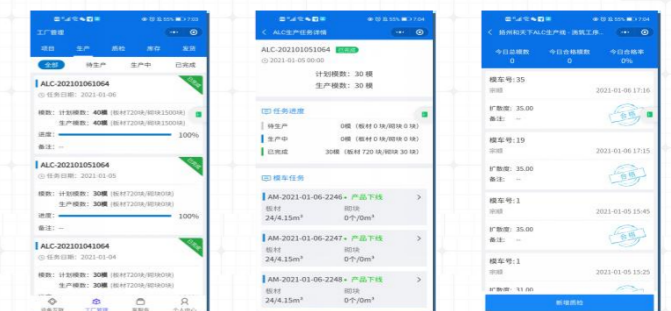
55% 7:03

工厂管理

项目 生产 质检 库存 发货

全部 待生产 生产中 已完成

ALC-202101061064
任务日期：2021-01-06
模数：计划模数：40模（板材720块/砌块1500块）
生产模数：40模（板材720块/砌块1500块）
进度： 100%
备注：--

ALC-202101051064
任务日期：2021-01-05
模数：计划模数：30模（板材0块/砌块0块）
生产模数：30模（板材0块/砌块0块）
进度： 100%
备注：--

ALC-202101041064
任务日期：2021-01-04
模数：计划模数：30模（板材0块/砌块0块）
生产模数：30模（板材0块/砌块0块）

55% 7:04

ALC生产任务详情

ALC-202101051064 已完成
2021-01-05 00:00
计划模数：30 模
生产模数：30 模

任务进度
待生产 0模（板材 0 块/砌块 0 块）
生产中 0模（板材 0 块/砌块 0 块）
已完成 30模（板材 720 块/砌块 30 块）

模车任务
AM-2021-01-06-2246 • 产品下线
板材 砌块
24/4.15m³ 0个/0m³
AM-2021-01-06-2247 • 产品下线
板材 砌块
24/4.15m³ 0个/0m³
AM-2021-01-06-2248 • 产品下线
板材 砌块
24/4.15m³ 0个/0m³

55% 7:04

扬州和天下ALC生产线-酒瓶工序...

今日总模数 今日合格模数 今日合格率
0 0 0%

模车号:35
测模 2021-01-06 17:16
扩散度: 35.00
备注: --
合格

模车号:19
测模 2021-01-06 17:15
扩散度: 35.00
备注: --
合格

模车号:1
测模 2021-01-05 15:45
扩散度: 35.00
备注: --
合格

模车号:1
测模 2021-01-05 15:44
扩散度: 31.00

新增质检